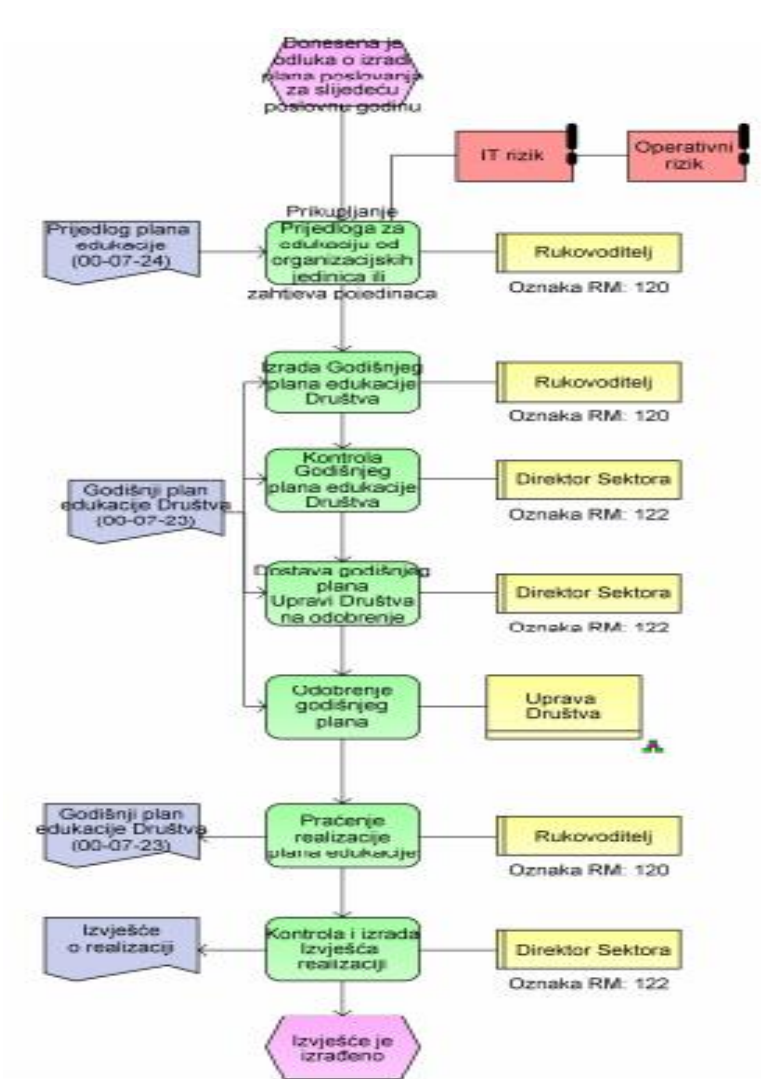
Donesena je odluka o izradi plana poslovanja za slijedeću poslovnu godinu

IT rizik

Operativni rizik

Prijedlog plana edukacije (00-07-24)

Prikupljanje Prijedloga za edukaciju od organizacijskih jedinica ili zahtjeva pojedinaca

Rukovoditelj

Oznaka RM: 120

Izrada Godišnjeg plana edukacije Društva

Rukovoditelj

Oznaka RM: 120

Godišnji plan edukacije Društva (00-07-23)

Kontrola Godišnjeg plana edukacije Društva

Direktor Sektora

Oznaka RM: 122

Dostava godišnjeg plana Upravi Društva na odobrenje

Direktor Sektora

Oznaka RM: 122

Odobrenje godišnjeg plana

Uprava Društva

Godišnji plan edukacije Društva (00-07-23)

Praćenje realizacije plana edukacije

Rukovoditelj

Oznaka RM: 120

Izvješće o realizaciji

Kontrola i izrada Izvješća realizacije

Direktor Sektora

Oznaka RM: 122

Izvješće je izrađeno